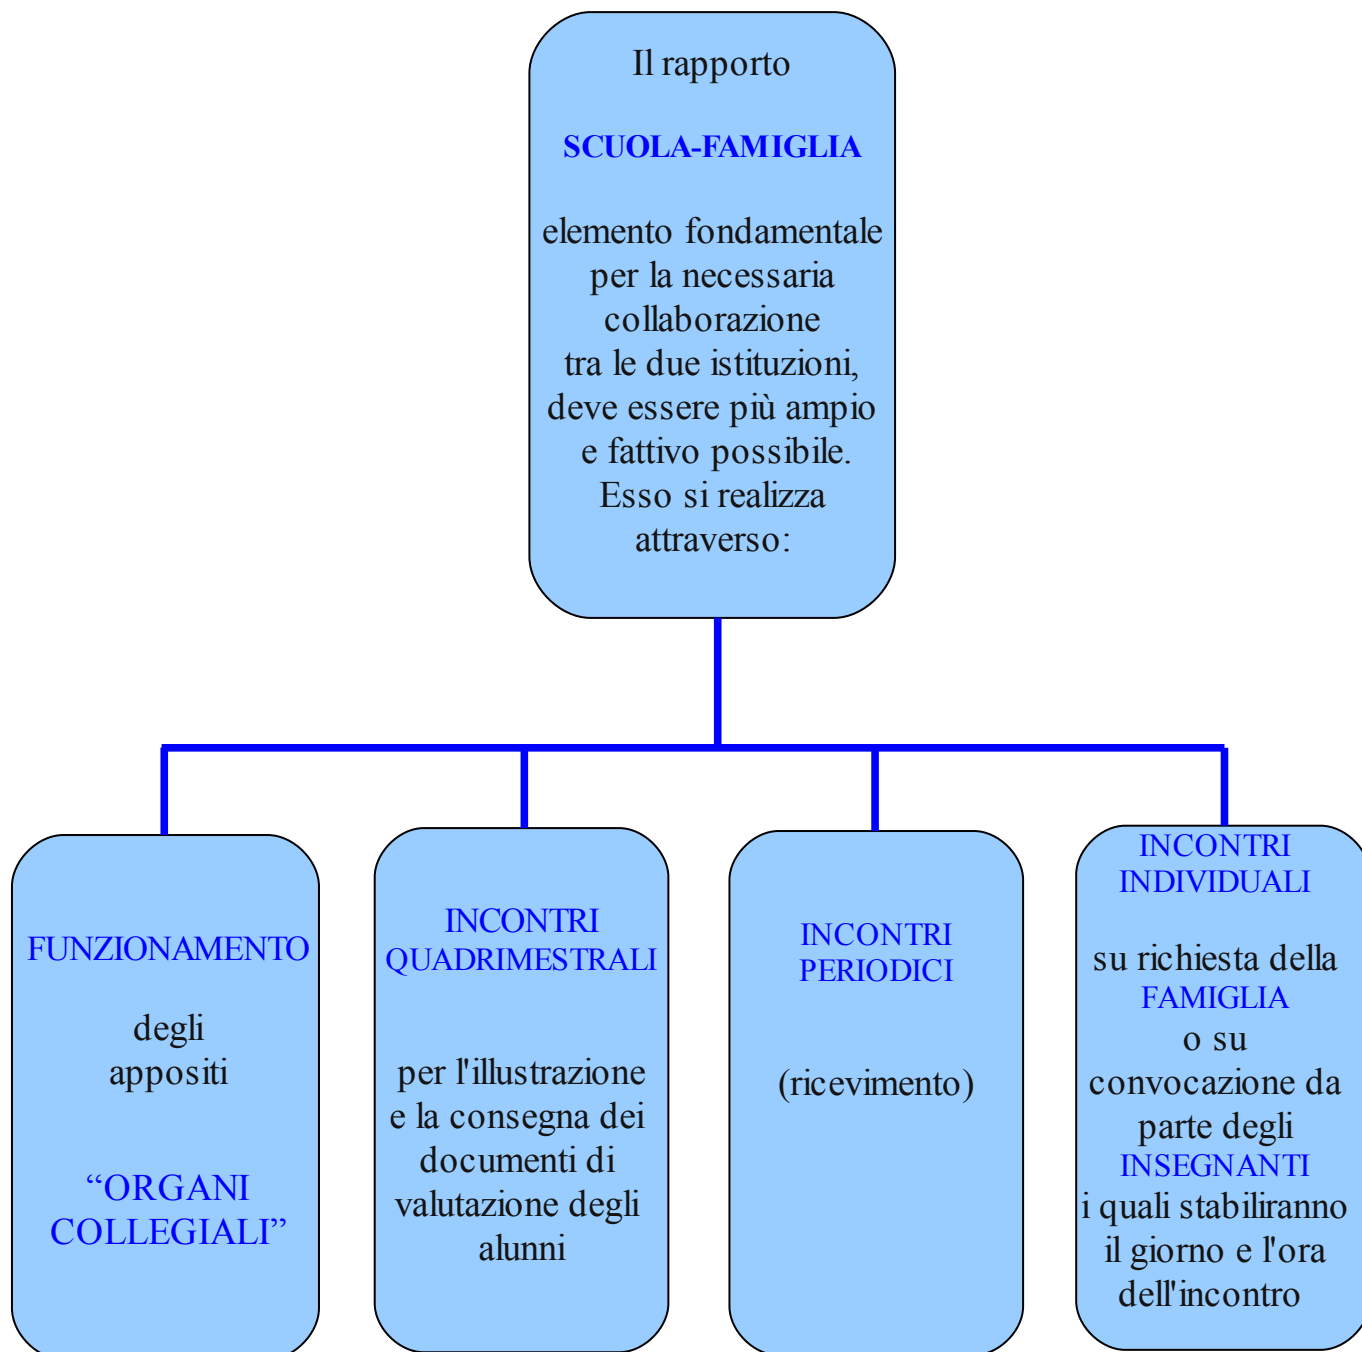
Il rapporto

SCUOLA-FAMIGLIA

elemento fondamentale per la necessaria collaborazione tra le due istituzioni, deve essere più ampio e fattivo possibile. Esso si realizza attraverso:

FUNZIONAMENTO

degli appositi

“ORGANI COLLEGIALI”

INCONTRI QUADRIMESTRALI

per l'illustrazione e la consegna dei documenti di valutazione degli alunni

INCONTRI PERIODICI

(ricevimento)

INCONTRI INDIVIDUALI

su richiesta della FAMIGLIA o su convocazione da parte degli INSEGNANTI i quali stabiliranno il giorno e l'ora dell'incontro